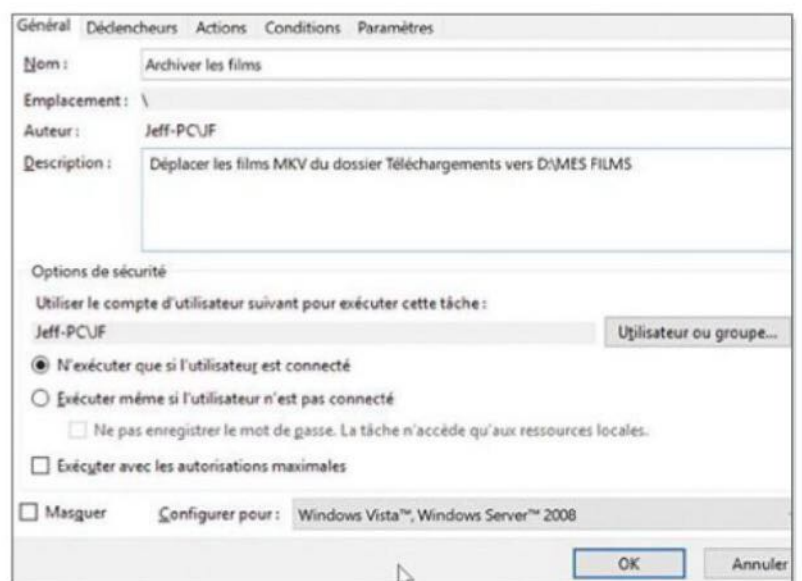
Général Déclencheurs Actions Conditions Paramètres

Nom : Archiver les films

Emplacement : \

Auteur : Jeff-PC\JF

Description : Déplacer les films MKV du dossier Téléchargements vers D:\MES FILMS

Options de sécurité

Utiliser le compte d'utilisateur suivant pour exécuter cette tâche :

Jeff-PC\JF

Utilisateur ou groupe...

N'exécuter que si l'utilisateur est connecté

Exécuter même si l'utilisateur n'est pas connecté

Ne pas enregistrer le mot de passe. La tâche n'accède qu'aux ressources locales.

Exécuter avec les autorisations maximales

Masquer

Configurer pour : Windows Vista™, Windows Server™ 2008

OK

Annuler